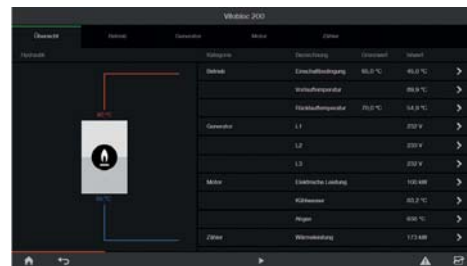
Vitobloc 200

Übersicht Betrieb Generator Motor Zähler

Hydraulik

80 °C

60 °C

| Kategorie | Bezeichnung | Grenzwert | Messwert |
|---|---|---|---|
| Betrieb | Einschaltbedingung | 60,0 °C | 45,0 °C |
| | Vorlauftemperatur | | 89,9 °C |
| | Rücklauftemperatur | 70,0 °C | 54,9 °C |
| Generator | L1 | | 232 V |
| | L2 | | 233 V |
| | L3 | | 232 V |
| Motor | Elektrische Leistung | | 100 kW |
| | Kühlwasser | | 83,2 °C |
| | Abgas | | 656 °C |
| Zähler | Wärmeleistung | | 173 kW |